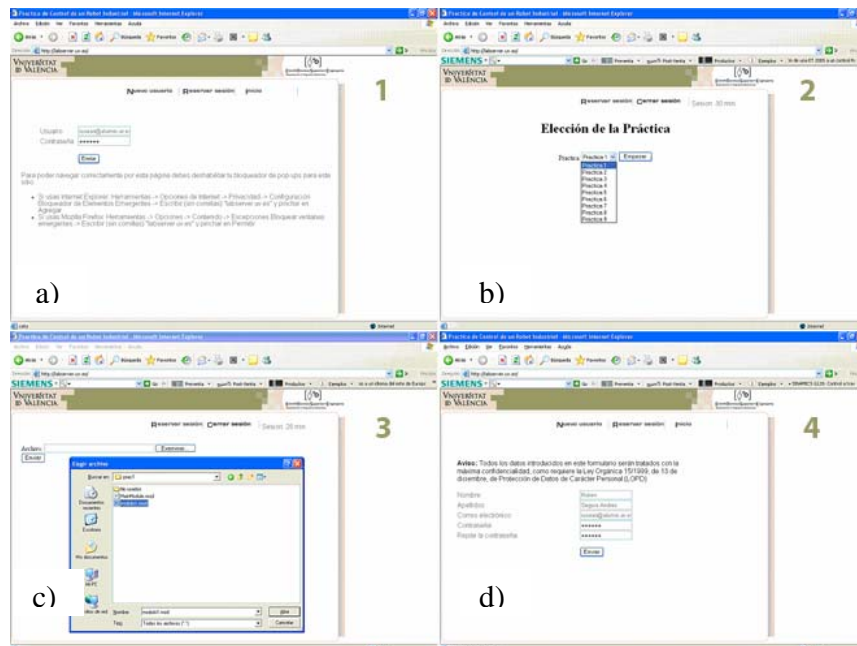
Práctica de Control de un Robot Industrial - Microsoft Internet Explorer

VNIVERSITAT DE VALÈNCIA

Nuevo usuario | Reservar sesión | Inicio

1

Usuario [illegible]
Contraseña ••••••

Enviar

Para poder navegar correctamente por esta página debes deshabilitar tu bloqueador de pop-ups para este sitio:

• Si usas Internet Explorer: Herramientas -> Opciones de Internet -> Privacidad -> Configuración Bloqueador de Elementos Emergentes -> Escribir (sin comillas) "labserver.uv.es" y pinchar en Agregar
• Si usas Mozilla Firefox: Herramientas -> Opciones -> Contenido -> Excepciones Bloquear ventanas emergentes -> Escribir (sin comillas) "labserver.uv.es" y pinchar en Permitir

a)

Práctica de Control de un Robot Industrial - Microsoft Internet Explorer

SIEMENS

VNIVERSITAT DE VALÈNCIA

Reservar sesión | Cerrar sesión | Sesion: 30 min

2

Elección de la Práctica

Práctica Práctica 1 Empezar
Práctica 1
Práctica 2
Práctica 3
Práctica 4
Práctica 5
Práctica 6
Práctica 7
Práctica 8
Práctica 9

b)

Práctica de Control de un Robot Industrial - Microsoft Internet Explorer

SIEMENS

VNIVERSITAT DE VALÈNCIA

Reservar sesión | Cerrar sesión | Sesion: 28 min

3

Archivo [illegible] Examinar...
Enviar

Elegir archivo
Buscar en: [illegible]
Documentos recientes
Escritorio
Mis documentos
Mi PC
Sitios de red
Nombre: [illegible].mod
Tipo: Todos los archivos (*.*)
Abrir
Cancelar

c)

Práctica de Control de un Robot Industrial - Microsoft Internet Explorer

SIEMENS

VNIVERSITAT DE VALÈNCIA

Nuevo usuario | Reservar sesión | Inicio

4

Aviso: Todos los datos introducidos en este formulario serán tratados con la máxima confidencialidad, como requiere la Ley Orgánica 15/1999, de 13 de diciembre, de Protección de Datos de Carácter Personal (LOPD)

Nombre Rubén
Apellidos Segura Arribas
Correo electrónico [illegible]
Contraseña ••••••
Repite la contraseña ••••••

Enviar

d)